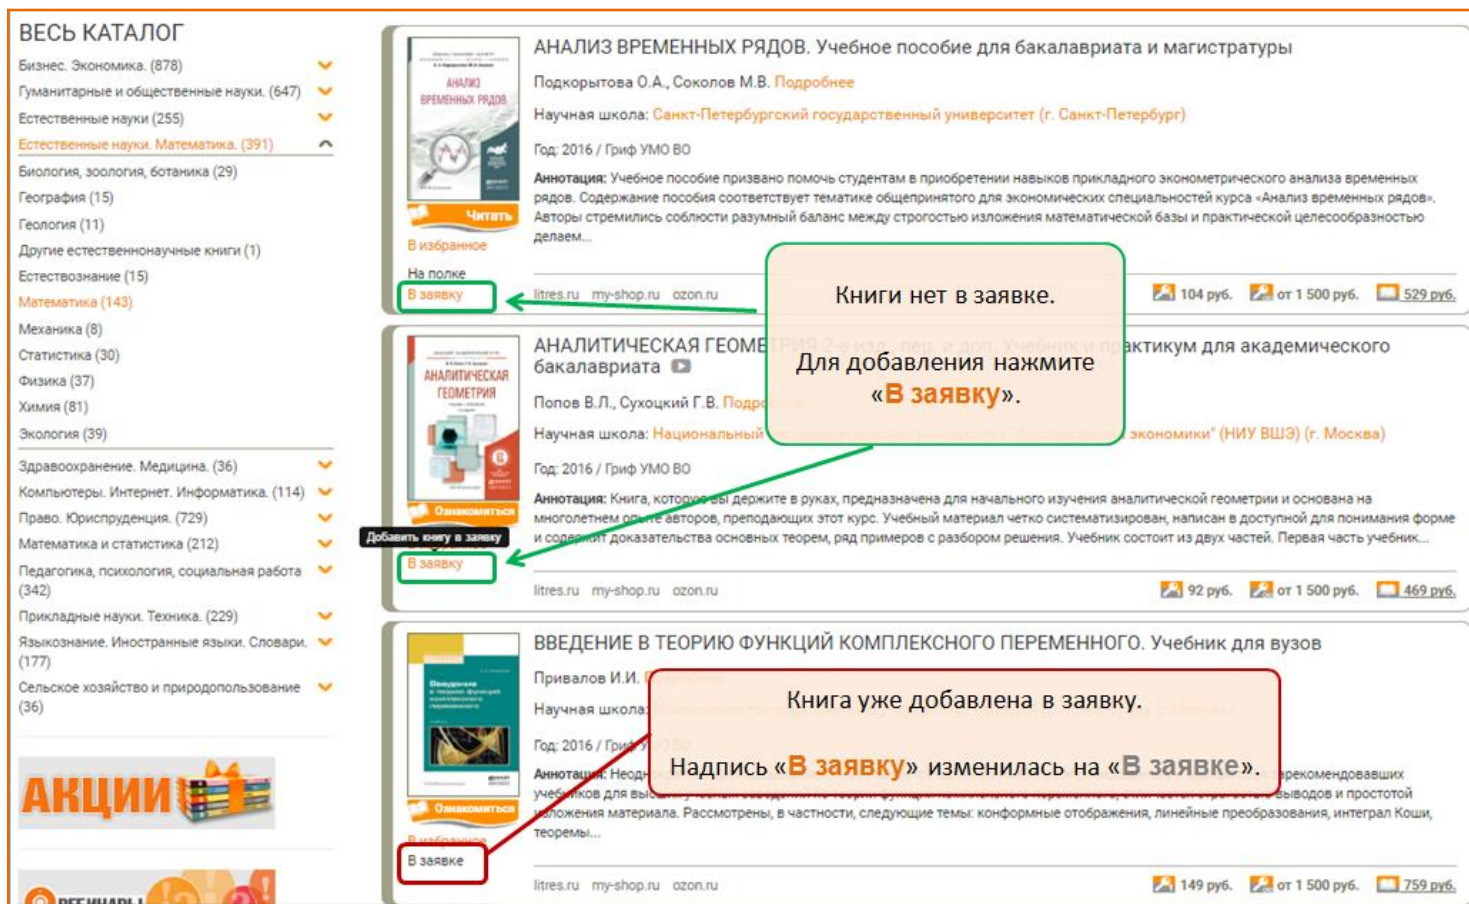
ВЕСЬ КАТАЛОГ
Бизнес. Экономика. (878)
Гуманитарные и общественные науки. (647)
Естественные науки (255)
Естественные науки. Математика. (391)
Биология, зоология, ботаника (29)
География (15)
Геология (11)
Другие естественнонаучные книги (1)
Естествознание (15)
Математика (143)
Механика (8)
Статистика (30)
Физика (37)
Химия (81)
Экология (39)
Здравоохранение. Медицина. (36)
Компьютеры. Интернет. Информатика. (114)
Право. Юриспруденция. (729)
Математика и статистика (212)
Педагогика, психология, социальная работа (342)
Прикладные науки. Техника. (229)
Языкознание. Иностранные языки. Словари. (177)
Сельское хозяйство и природопользование (36)

АКЦИИ

АНАЛИЗ ВРЕМЕННЫХ РЯДОВ. Учебное пособие для бакалавриата и магистратуры
Подкорытова О.А., Соколов М.В. Подробнее
Научная школа: Санкт-Петербургский государственный университет (г. Санкт-Петербург)
Год: 2016 / Гриф УМО ВО
Аннотация: Учебное пособие призвано помочь студентам в приобретении навыков прикладного эконометрического анализа временных рядов. Содержание пособия соответствует тематике общепризнанного для экономических специальностей курса «Анализ временных рядов». Авторы стремились соблюсти разумный баланс между строгостью изложения математической базы и практической целесообразностью делаем...
Читать
В избранное
На полке
В заявку
litres.ru my-shop.ru ozon.ru
104 руб. от 1 500 руб. 529 руб.

Книги нет в заявке.
Для добавления нажмите «В заявку».

АНАЛИТИЧЕСКАЯ ГЕОМЕ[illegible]ктикум для академического бакалавриата
Попов В.Л., Сухоцкий Г.В. Подр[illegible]
Научная школа: Национальный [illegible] экономики" (НИУ ВШЭ) (г. Москва)
Год: 2016 / Гриф УМО ВО
Аннотация: Книга, которую вы держите в руках, предназначена для начального изучения аналитической геометрии и основана на многолетнем опыте авторов, преподающих этот курс. Учебный материал четко систематизирован, написан в доступной для понимания форме и содержит доказательства основных теорем, ряд примеров с разбором решения. Учебник состоит из двух частей. Первая часть учебник...
Ознакомиться
Добавить книгу в заявку
В заявку
litres.ru my-shop.ru ozon.ru
92 руб. от 1 500 руб. 469 руб.

ВВЕДЕНИЕ В ТЕОРИЮ ФУНКЦИЙ КОМПЛЕКСНОГО ПЕРЕМЕННОГО. Учебник для вузов
Привалов И.И. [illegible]
Научная школа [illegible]
Год: 2016 / Гриф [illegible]
Аннотация: Неод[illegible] рекомендовавших учебников для вы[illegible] выводов и простотой изложения материала. Рассмотрены, в частности, следующие темы: конформные отображения, линейные преобразования, интеграл Коши, теоремы...
Ознакомиться
В заявке
litres.ru my-shop.ru ozon.ru
149 руб. от 1 500 руб. 759 руб.

Книга уже добавлена в заявку.
Надпись «В заявку» изменилась на «В заявке».